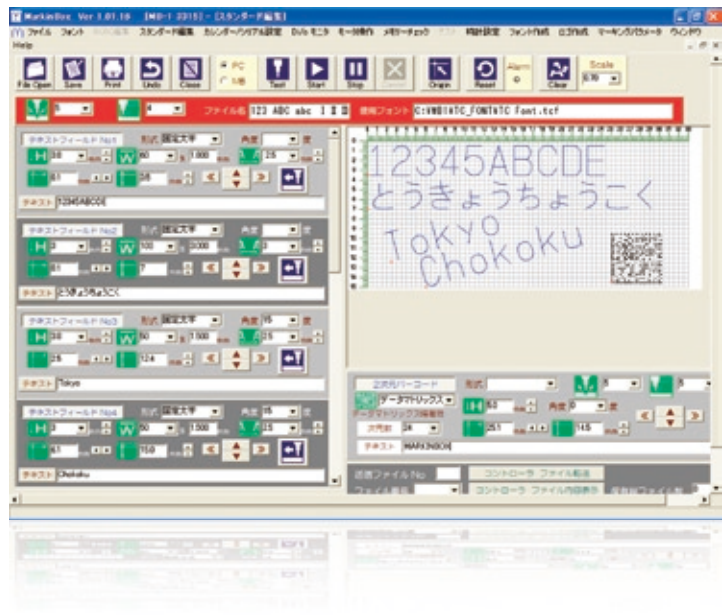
MarkinBox Ver 1.01.10 [MB-1 2015] - [スタンダード編集]

(Y) ファイル フォント スタンダード編集 カレンダー/シリアル設定 I/O モニタ モード操作 メモリーチェック 時計設定 フォント作成 ロゴ作成 マーキングパラメータ ウインドウ

Help

File Open Save Print Undo Close PC MB Test Start Stop Cancel Origin Reset Alarm Clear Scale 0.70

ファイル名 123 ABC abc 東 京

使用フォント C:\MB\TC_FONT\TC font.tcf

テキストフィールド No1 形式 固定文字 角度 度

H 3.0 W 60 1.000 2.5

0.1 3.0

テキスト 12345ABCDE

テキストフィールド No2 形式 固定文字 角度 度

H 3 W 100 2.000 0

0.1 7

テキスト とうきょうちょうこく

テキストフィールド No3 形式 固定文字 角度 15 度

H 3.0 W 60 1.500 2.5

25 12.4

テキスト Tokyo

テキストフィールド No4 形式 固定文字 角度 25 度

H 3 W 50 1.500 2.5

0.1 15.0

テキスト Chokoku

12345ABCDE
とうきょうちょうこく
Tokyo
Chokoku

2次元バーコード 形式

データマトリックス

データマトリックス可編集

文字数 24

5.0 角度 0 度

25.1 14.5

テキスト MARKINBOX

送信ファイル No

コントローラ ファイル転送

ファイル番号

コントローラ ファイル内容表示